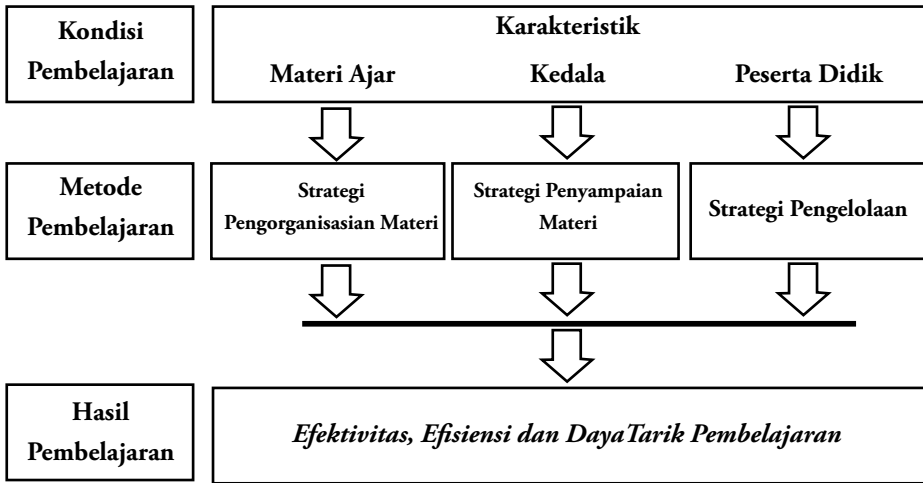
Kondisi Pembelajaran

Karakteristik

Materi Ajar

Kedala

Peserta Didik

Metode Pembelajaran

Strategi Pengorganisasian Materi

Strategi Penyampaian Materi

Strategi Pengelolaan

Hasil Pembelajaran

*Efektivitas, Efisiensi dan DayaTarik Pembelajaran*